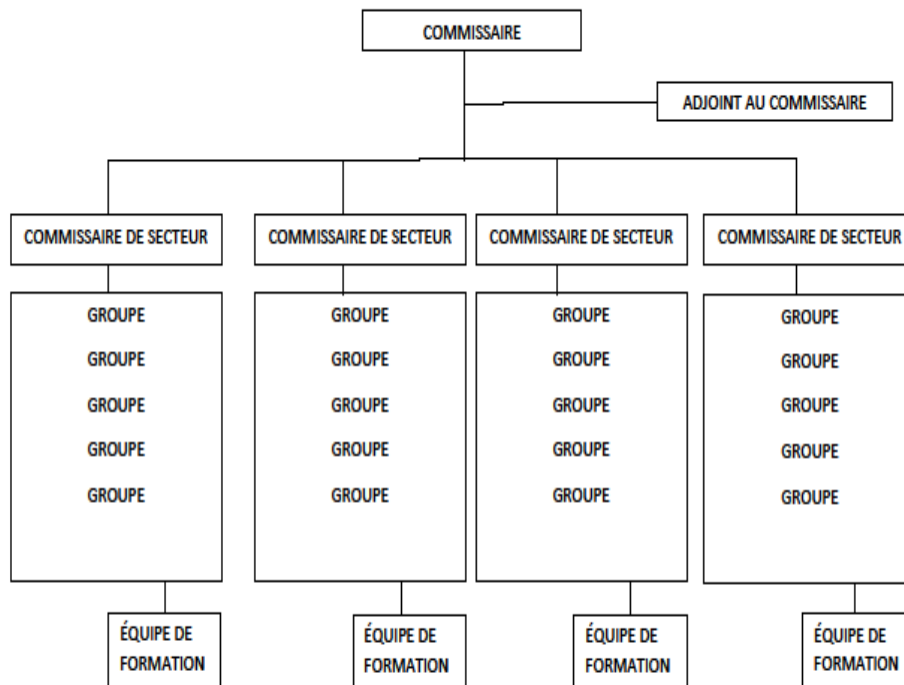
COMMISSAIRE

ADJOINT AU COMMISSAIRE

COMMISSAIRE DE SECTEUR

GROUPE
GROUPE
GROUPE
GROUPE
GROUPE

ÉQUIPE DE FORMATION

COMMISSAIRE DE SECTEUR

GROUPE
GROUPE
GROUPE
GROUPE
GROUPE

ÉQUIPE DE FORMATION

COMMISSAIRE DE SECTEUR

GROUPE
GROUPE
GROUPE
GROUPE
GROUPE

ÉQUIPE DE FORMATION

COMMISSAIRE DE SECTEUR

GROUPE
GROUPE
GROUPE
GROUPE
GROUPE

ÉQUIPE DE FORMATION